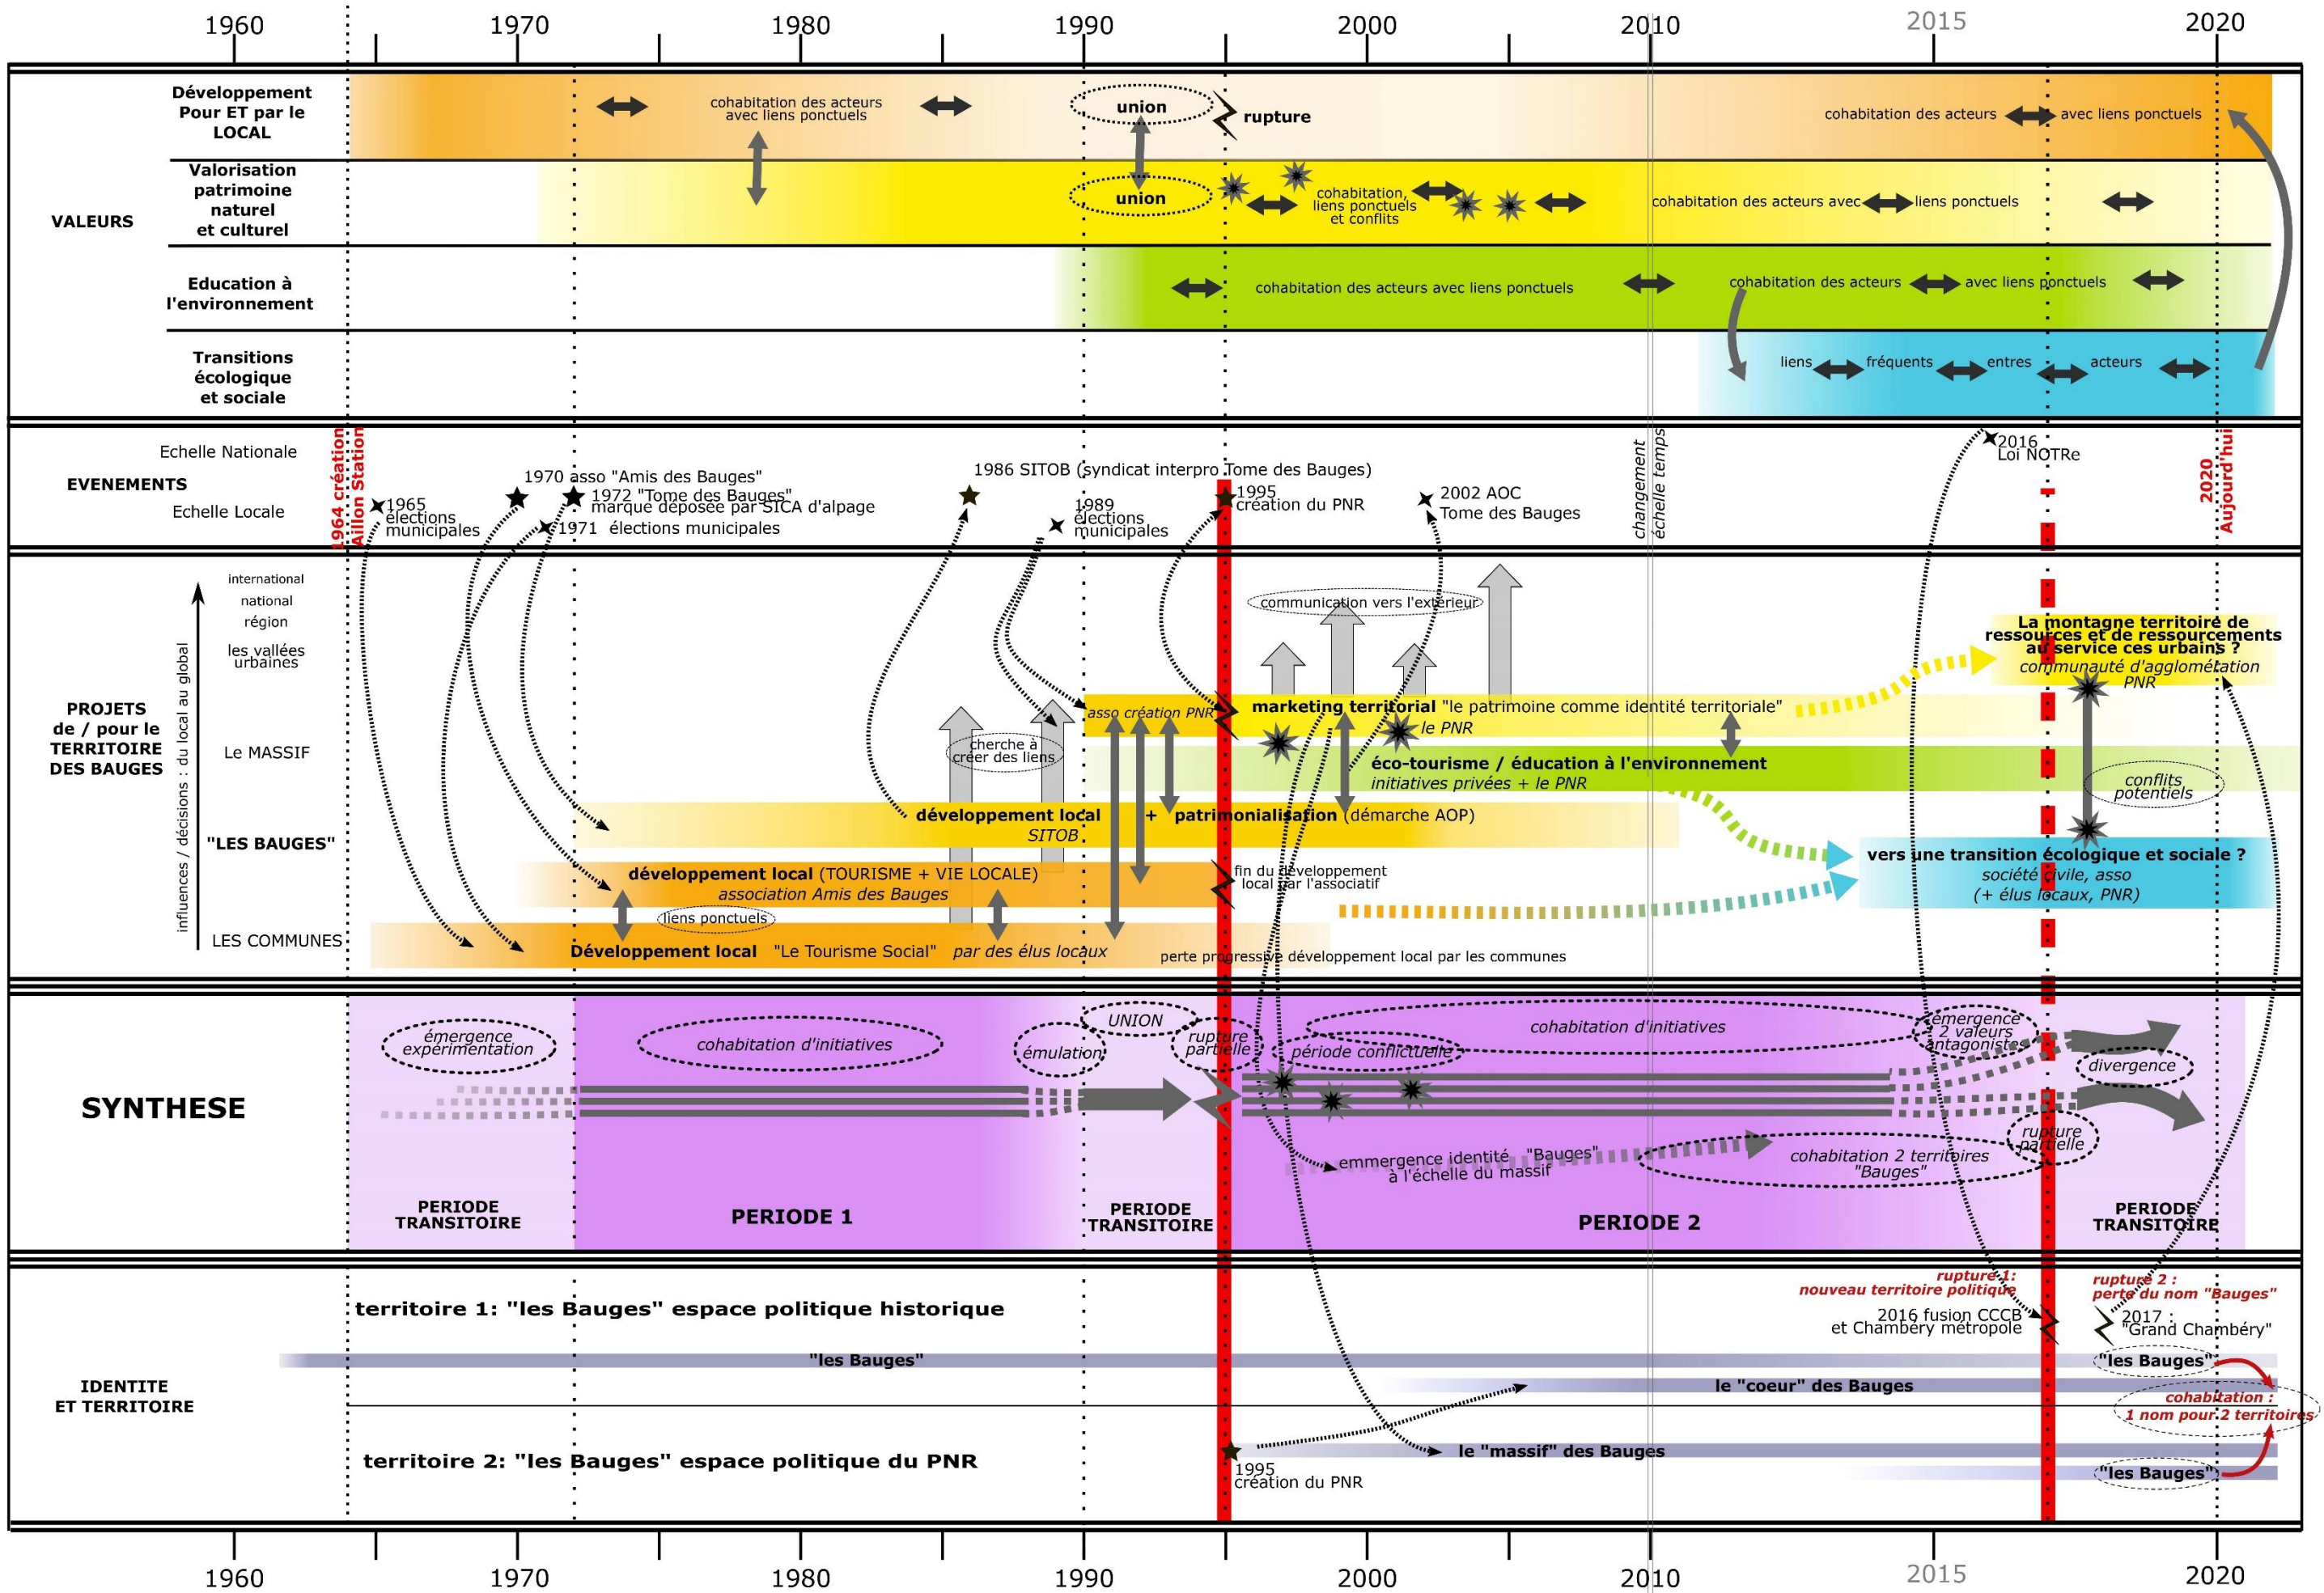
1960 1970 1980 1990 2000 2010 2015 2020

VALEURS

Développement Pour ET par le LOCAL
cohabitation des acteurs avec liens ponctuels
union
rupture
cohabitation des acteurs avec liens ponctuels

Valorisation patrimoine naturel et culturel
union
cohabitation, liens ponctuels et conflits
cohabitation des acteurs avec liens ponctuels

Education à l'environnement
cohabitation des acteurs avec liens ponctuels
cohabitation des acteurs avec liens ponctuels

Transitions écologique et sociale
liens fréquents entres acteurs

EVENEMENTS
Echelle Nationale
Echelle Locale
1964 création Aillon Station
1965 élections municipales
1970 asso "Amis des Bauges"
1972 "Tome des Bauges" marque déposée par SICA d'alpage
1971 élections municipales
1986 SITOB (syndicat interpro Tome des Bauges)
1989 élections municipales
1995 création du PNR
2002 AOC Tome des Bauges
changement échelle temps
2016 Loi NOTRe
2020 Aujourd'hui

PROJETS de / pour le TERRITOIRE DES BAUGES
influences / décisions : du local au global
international
national
région
les vallées urbaines
Le MASSIF
"LES BAUGES"
LES COMMUNES
communication vers l'extérieur
La montagne territoire de ressources et de ressourcements au service ces urbains ?
communauté d'agglomération
PNR
asso création PNR
marketing territorial "le patrimoine comme identité territoriale"
le PNR
cherche à créer des liens
éco-tourisme / éducation à l'environnement
initiatives privées + le PNR
conflits potentiels
développement local + patrimonialisation (démarche AOP)
SITOB
vers une transition écologique et sociale ?
société civile, asso
(+ élus locaux, PNR)
développement local (TOURISME + VIE LOCALE)
association Amis des Bauges
fin du développement local par l'associatif
liens ponctuels
Développement local "Le Tourisme Social" par des élus locaux
perte progressive développement local par les communes

SYNTHESE
émergence expérimentation
cohabitation d'initiatives
émulation
UNION
rupture partielle
période conflictuelle
cohabitation d'initiatives
émergence 2 valeurs antagonistes
divergence
emmergence identité "Bauges" à l'échelle du massif
cohabitation 2 territoires "Bauges"
rupture partielle
PERIODE TRANSITOIRE
PERIODE 1
PERIODE TRANSITOIRE
PERIODE 2
PERIODE TRANSITOIRE

IDENTITE ET TERRITOIRE
territoire 1: "les Bauges" espace politique historique
rupture 1: nouveau territoire politique
2016 fusion CCCB et Chambéry métropole
rupture 2 : perte du nom "Bauges"
2017 : "Grand Chambéry"
"les Bauges"
"les Bauges"
le "coeur" des Bauges
cohabitation : 1 nom pour 2 territoires
territoire 2: "les Bauges" espace politique du PNR
le "massif" des Bauges
1995 création du PNR
"les Bauges"

1960 1970 1980 1990 2000 2010 2015 2020